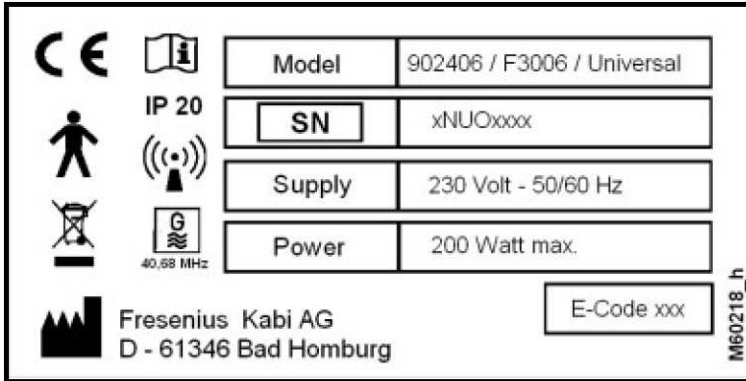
CE

IP 20

G

40,68 MHz

| Model | 902406 / F3006 / Universal |
|---|---|
| SN | xNUOxxxx |
| Supply | 230 Volt - 50/60 Hz |
| Power | 200 Watt max. |

E-Code xxx

Fresenius Kabi AG
D - 61346 Bad Homburg

M60218_h